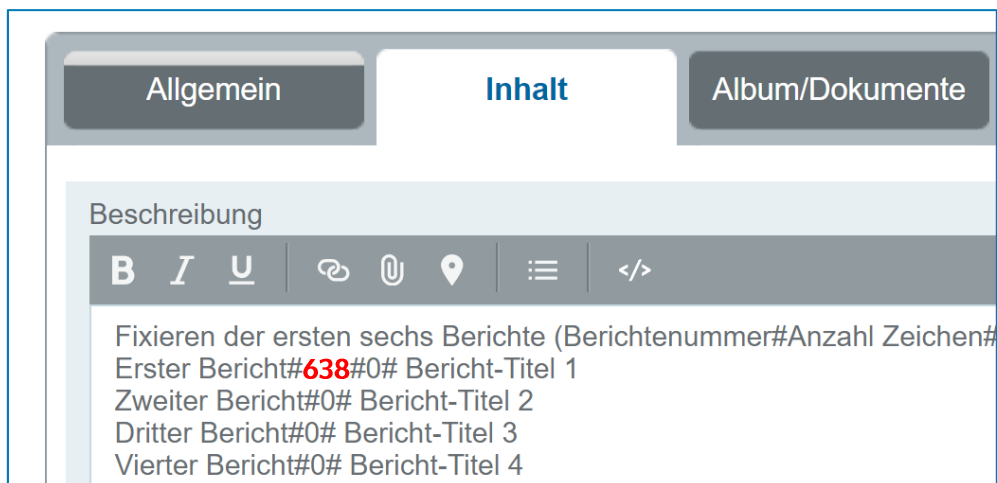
Allgemein

Inhalt

Album/Dokumente

Beschreibung

B I U

Fixieren der ersten sechs Berichte (Berichtenummer#Anzahl Zeichen#
Erster Bericht#638#0# Bericht-Titel 1
Zweiter Bericht#0# Bericht-Titel 2
Dritter Bericht#0# Bericht-Titel 3
Vierter Bericht#0# Bericht-Titel 4